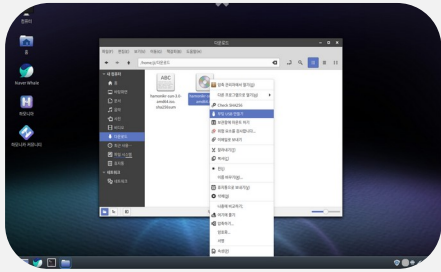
컴퓨터

홈

Naver Whale

한컴오피스

하모니카 커뮤니티

다운로드

파일(F) 편집(E) 보기(V) 이동(G) 책갈피(B) 도움말(H)

/home/ 사용자/다운로드

내 컴퓨터

홈

바탕화면

문서

음악

사진

비디오

다운로드

최근 파일

파일 시스템

휴지통

네트워크

네트워크

hamonikr-sun-3.0-amd64.iso.sha256sum

hamonikr-sun-3.0-amd64.iso

압축 관리자에서 열기(O)

다른 프로그램으로 열기(A)

Check SHA256

부팅 USB 만들기

보관함에 바로가 ...

이름 표시줄 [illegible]

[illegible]

잘라내기(T)

복사(C)

링크 ...

이름 바꾸기(R)

휴지통으로 보내기(V)

삭제(D)

이름 만들기

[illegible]

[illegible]

정보(P)

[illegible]